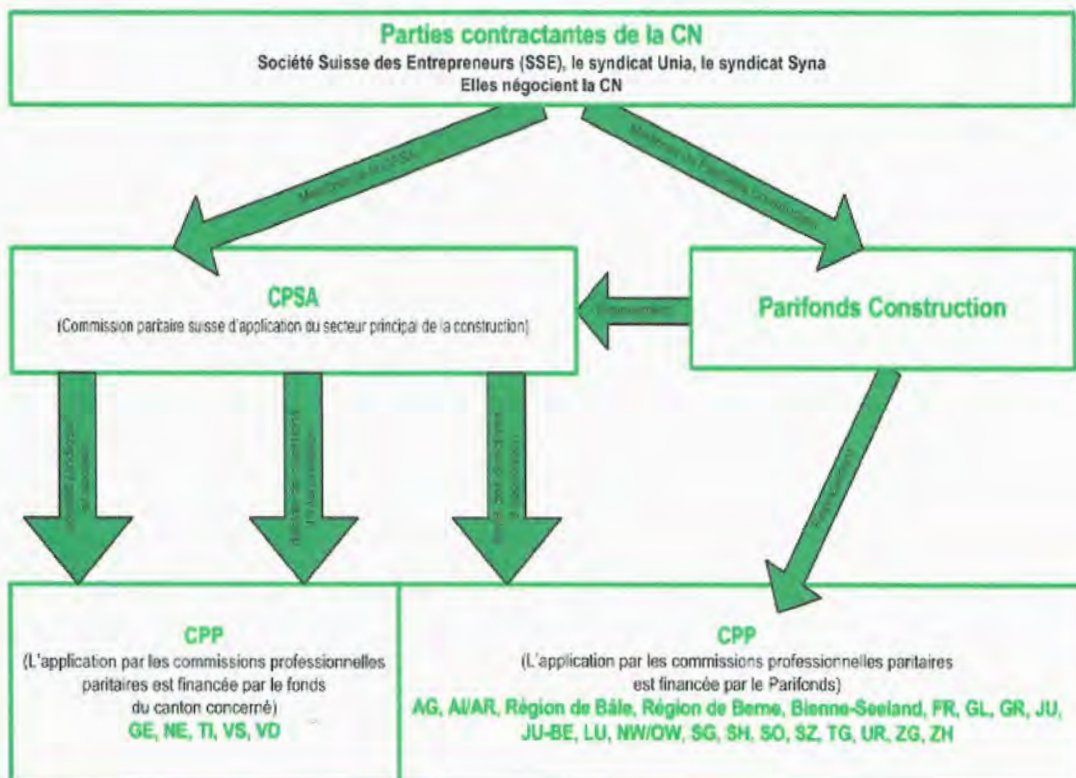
Parties contractantes de la CN
Société Suisse des Entrepreneurs (SSE), le syndicat Unia, le syndicat Syna
Elles négocient la CN

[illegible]

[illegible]

CPSA
(Commission paritaire suisse d'application du secteur principal de la construction)

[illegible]

Parifonds Construction

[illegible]

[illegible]

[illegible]

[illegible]

CPP
(L'application par les commissions professionnelles paritaires est financée par le fonds du canton concerné)
GE, NE, TI, VS, VD

CPP
(L'application par les commissions professionnelles paritaires est financée par le Parifonds)
AG, AI/AR, Région de Bâle, Région de Berne, Bienne-Seeland, FR, GL, GR, JU, JU-BE, LU, NW/OW, SG, SH, SO, SZ, TG, UR, ZG, ZH